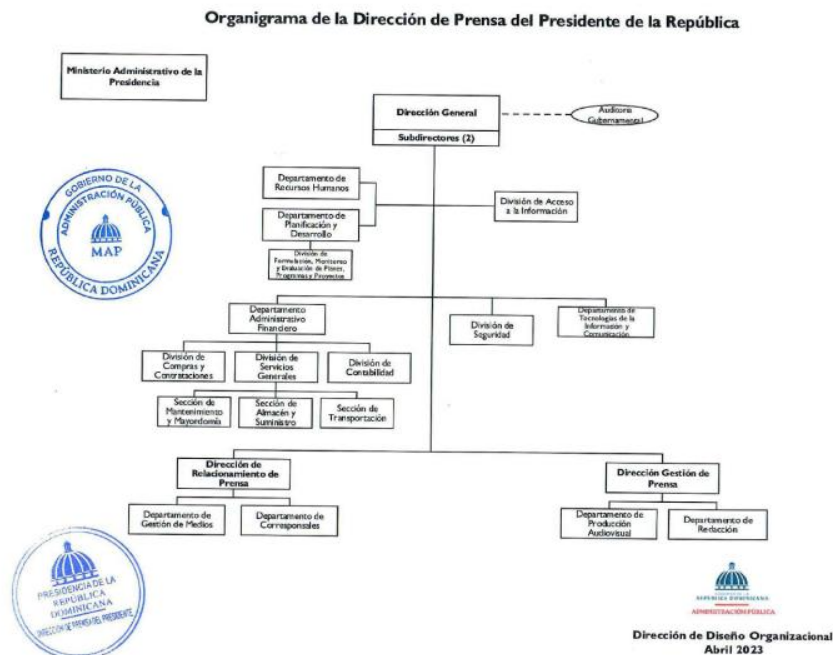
Organigrama de la Dirección de Prensa del Presidente de la República

Ministerio Administrativo de la Presidencia

Dirección General

Subdirectores (2)

Auditoría Gubernamental

GOBIERNO DE LA ADMINISTRACIÓN PÚBLICA
MAP
REPÚBLICA DOMINICANA

Departamento de Recursos Humanos

Departamento de Planificación y Desarrollo

División de Formulación, Monitoreo y Evaluación de Planes, Programas y Proyectos

División de Acceso a la Información

Departamento Administrativo Financiero

División de Seguridad

Departamento de Tecnologías de la Información y Comunicación

División de Compras y Contrataciones

División de Servicios Generales

División de Contabilidad

Sección de Mantenimiento y Mayordomía

Sección de Almacén y Suministro

Sección de Transportación

Dirección de Relacionamiento de Prensa

Dirección Gestión de Prensa

Departamento de Gestión de Medios

Departamento de Corresponsales

Departamento de Producción Audiovisual

Departamento de Redacción

PRESIDENCIA DE LA REPÚBLICA DOMINICANA
DIRECCIÓN DE PRENSA DEL PRESIDENTE

REPÚBLICA DOMINICANA
ADMINISTRACIÓN PÚBLICA

Dirección de Diseño Organizacional
Abril 2023